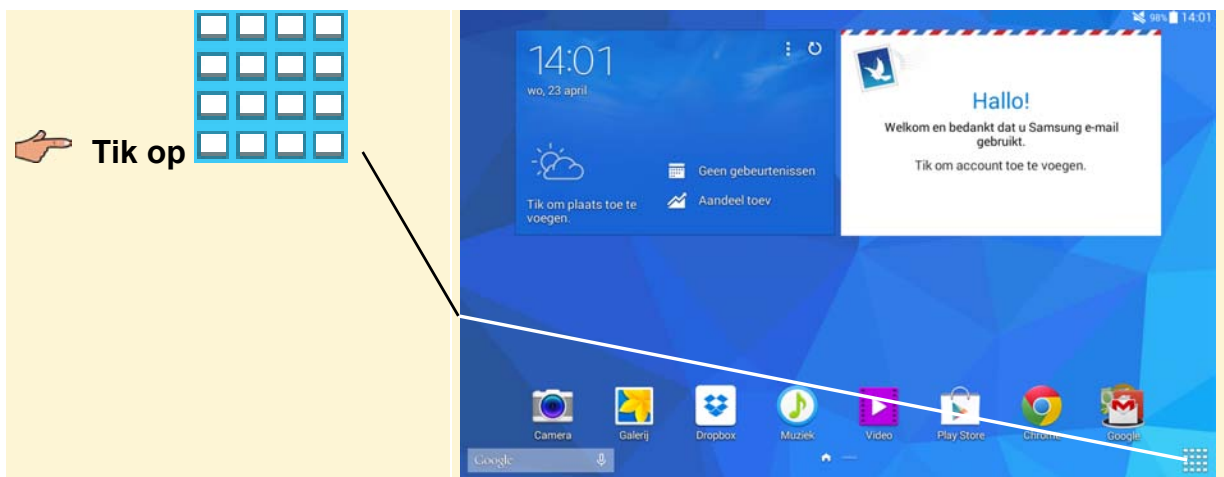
Tik op

98% 14:01

14:01
wo, 23 april

Tik om plaats toe te voegen.

Geen gebeurtenissen

Aandeel toev

Hallo!
Welkom en bedankt dat u Samsung e-mail gebruikt.
Tik om account toe te voegen.

Camera
Galerij
Dropbox
Muziek
Video
Play Store
Chrome
Google

Google